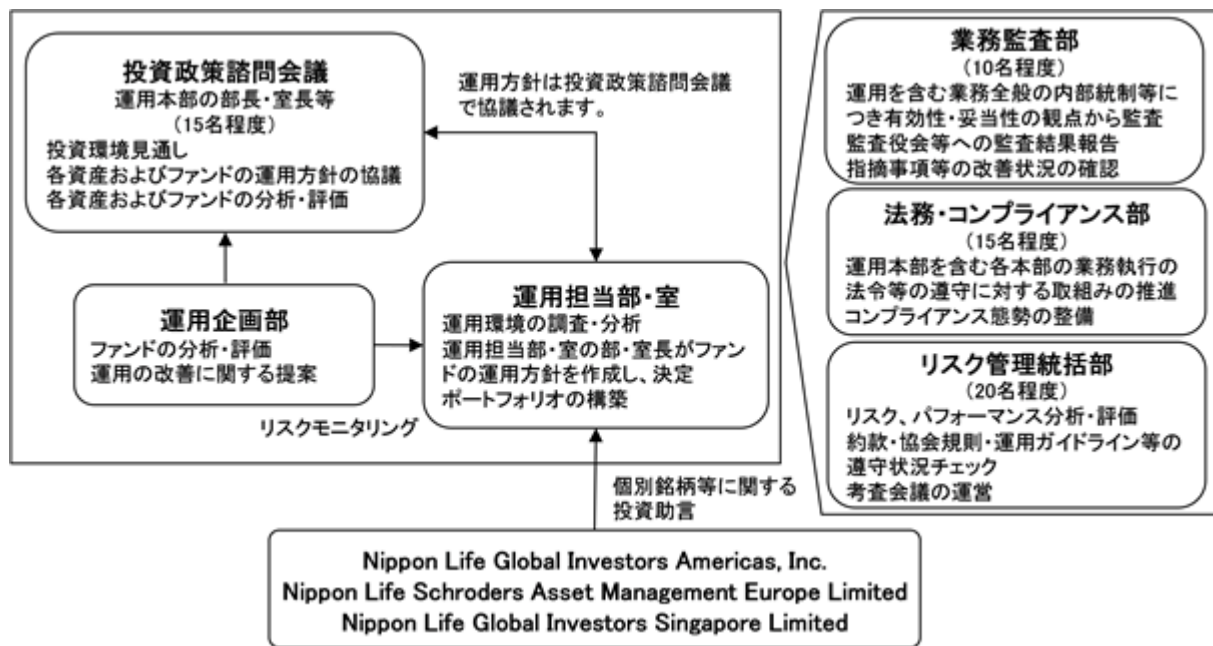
投資政策諮問会議
運用本部の部長・室長等
（15名程度）
投資環境見通し
各資産およびファンドの運用方針の協議
各資産およびファンドの分析・評価

運用方針は投資政策諮問会議で協議されます。

運用企画部
ファンドの分析・評価
運用の改善に関する提案

運用担当部・室
運用環境の調査・分析
運用担当部・室の部・室長がファンドの運用方針を作成し、決定
ポートフォリオの構築

リスクモニタリング

業務監査部
（10名程度）
運用を含む業務全般の内部統制等につき有効性・妥当性の観点から監査
監査役会等への監査結果報告
指摘事項等の改善状況の確認

法務・コンプライアンス部
（15名程度）
運用本部を含む各本部の業務執行の法令等の遵守に対する取組みの推進
コンプライアンス態勢の整備

リスク管理統括部
（20名程度）
リスク、パフォーマンス分析・評価
約款・協会規則・運用ガイドライン等の遵守状況チェック
考査会議の運営

個別銘柄等に関する投資助言

Nippon Life Global Investors Americas, Inc.
Nippon Life Schroders Asset Management Europe Limited
Nippon Life Global Investors Singapore Limited